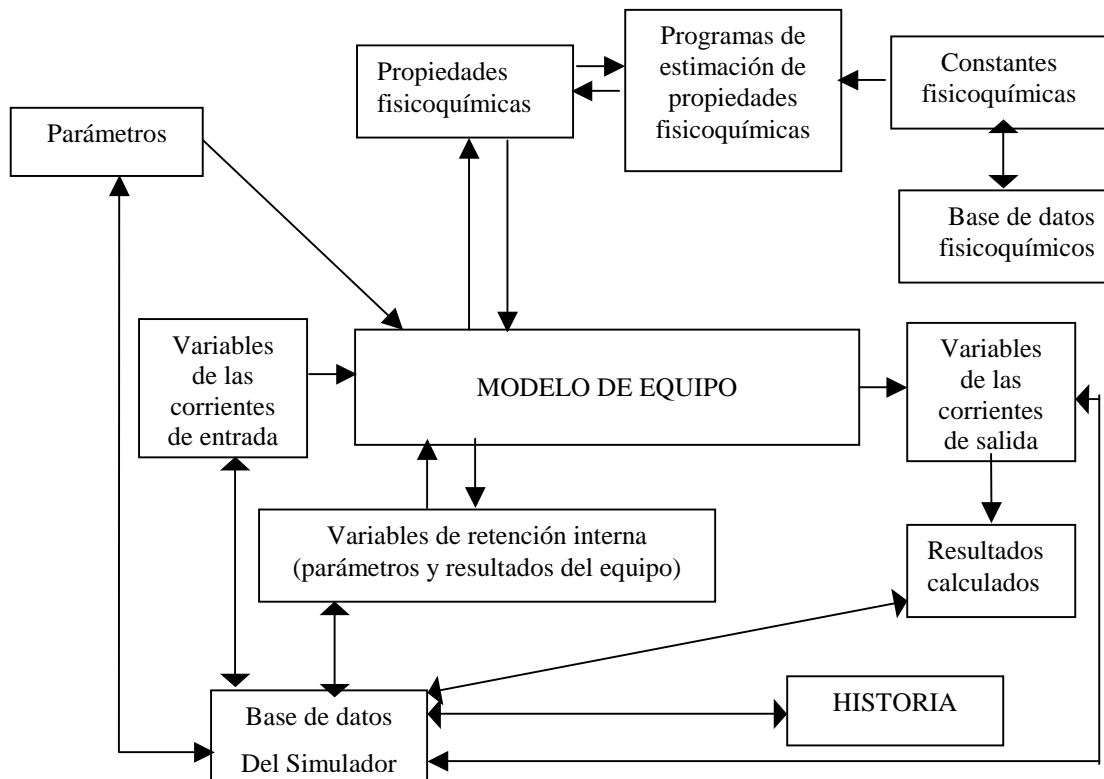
Parámetros

Propiedades fisicoquímicas

Programas de estimación de propiedades fisicoquímicas

Constantes fisicoquímicas

Base de datos fisicoquímicos

Variables de las corrientes de entrada

MODELO DE EQUIPO

Variables de las corrientes de salida

Variables de retención interna (parámetros y resultados del equipo)

Resultados calculados

Base de datos Del Simulador

HISTORIA